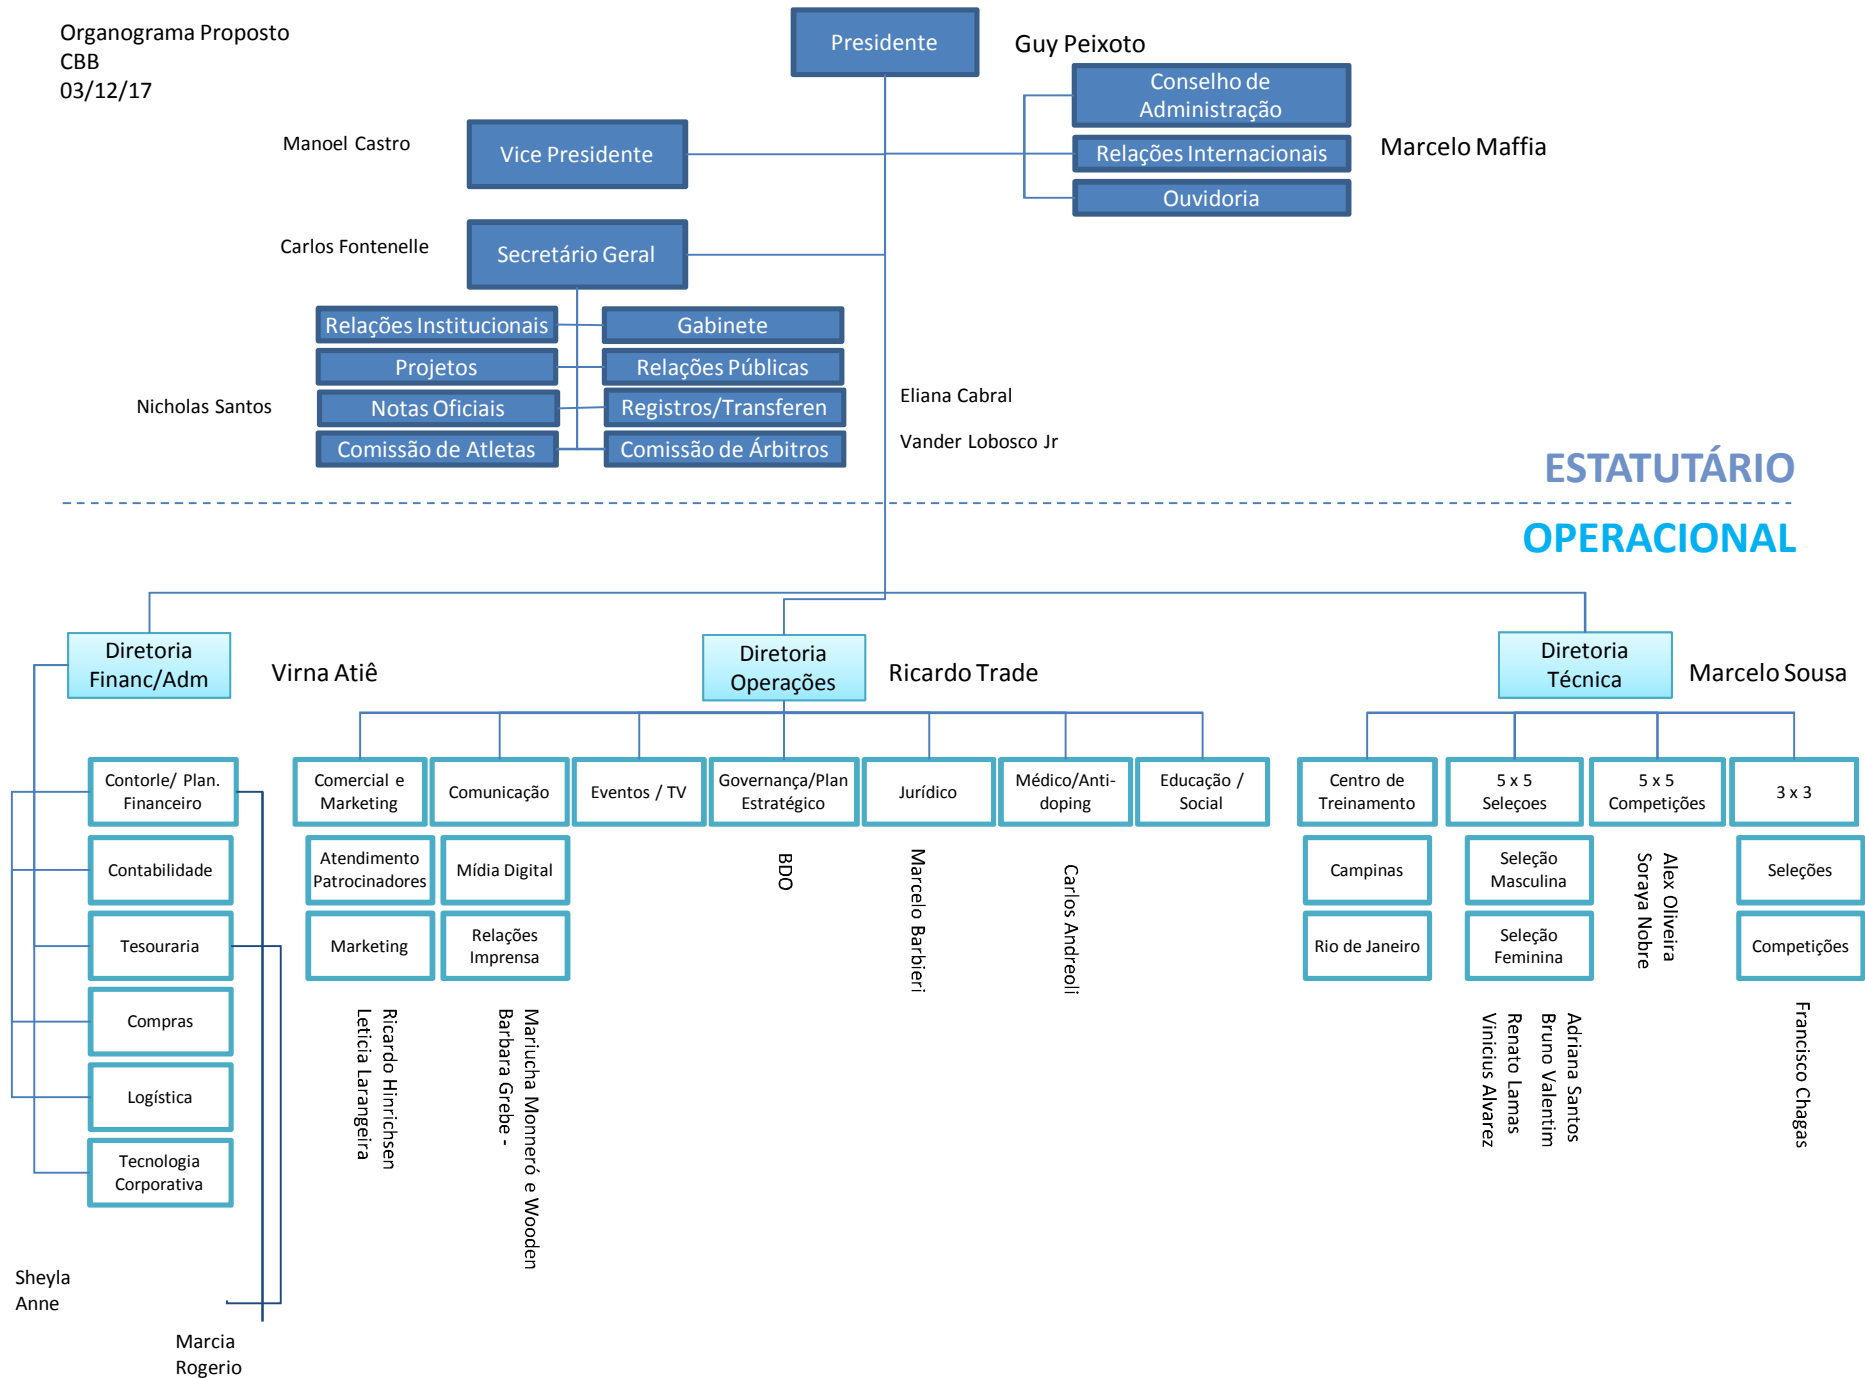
Organograma Proposto
CBB
03/12/17

Presidente

Guy Peixoto

Conselho de Administração

Relações Internacionais

Ouvidoria

Marcelo Maffia

Manoel Castro

Vice Presidente

Carlos Fontenelle

Secretário Geral

Relações Institucionais

Gabinete

Projetos

Relações Públicas

Nicholas Santos

Notas Oficiais

Registros/Transferen

Comissão de Atletas

Comissão de Árbitros

Eliana Cabral

Vander Lobosco Jr

ESTATUTÁRIO

OPERACIONAL

Diretoria Financ/Adm

Virna Atiê

Diretoria Operações

Ricardo Trade

Diretoria Técnica

Marcelo Sousa

Contorle/ Plan. Financeiro

Contabilidade

Tesouraria

Compras

Logística

Tecnologia Corporativa

Comercial e Marketing

Comunicação

Eventos / TV

Governança/Plan Estratégico

Jurídico

Médico/Anti-doping

Educação / Social

Centro de Treinamento

5 x 5 Seleçoes

5 x 5 Competições

3 x 3

Atendimento Patrocinadores

Mídia Digital

Marketing

Relações Imprensa

BDO

Marcelo Barbieri

Carlos Andreoli

Campinas

Rio de Janeiro

Seleção Masculina

Seleção Feminina

Alex Oliveira

Soraya Nobre

Seleções

Competições

Ricardo Hinrichsen

Leticia Larangeira

Mariucha Monneró e Wooden

Barbara Grebe -

Adriana Santos

Bruno Valentim

Renato Lamas

Vinicius Alvarez

Francisco Chagas

Sheyla
Anne

Marcia
Rogerio